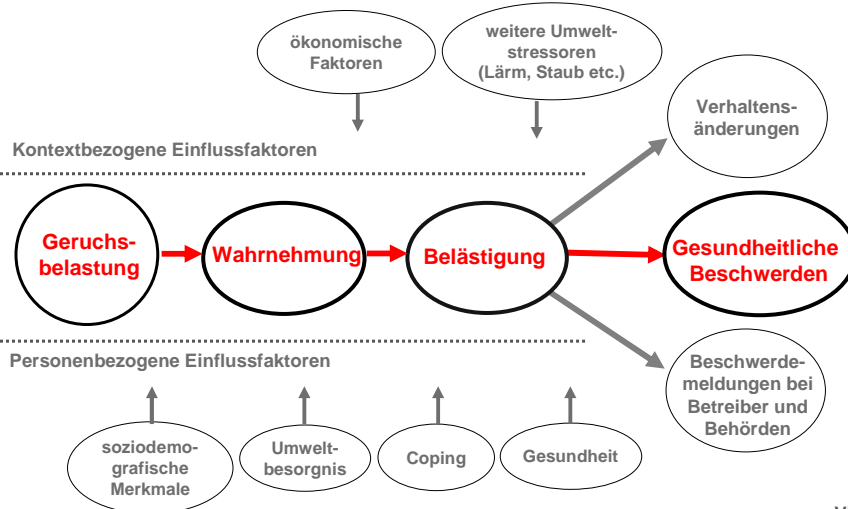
ökonomische Faktoren

weitere Umweltstressoren (Lärm, Staub etc.)

Verhaltensänderungen

Kontextbezogene Einflussfaktoren

Geruchsbelastung

Wahrnehmung

Belästigung

Gesundheitliche Beschwerden

Personenbezogene Einflussfaktoren

Beschwerdemeldungen bei Betreiber und Behörden

soziodemografische Merkmale

Umweltbesorgnis

Coping

Gesundheit